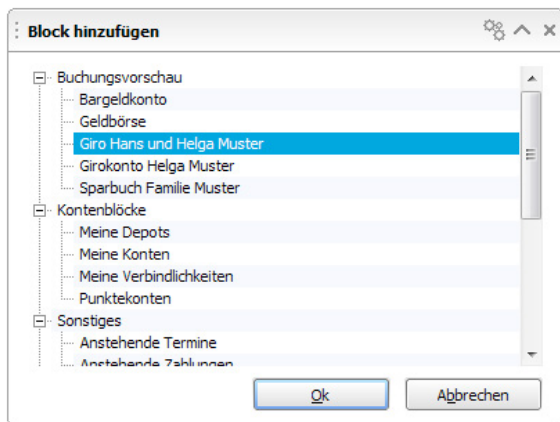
Block hinzufügen

Buchungsvorschau
Bargeldkonto
Geldbörse
Giro Hans und Helga Muster
Girokonto Helga Muster
Sparbuch Familie Muster
Kontenblöcke
Meine Depots
Meine Konten
Meine Verbindlichkeiten
Punktekonten
Sonstiges
Anstehende Termine
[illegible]

Ok
Abbrechen